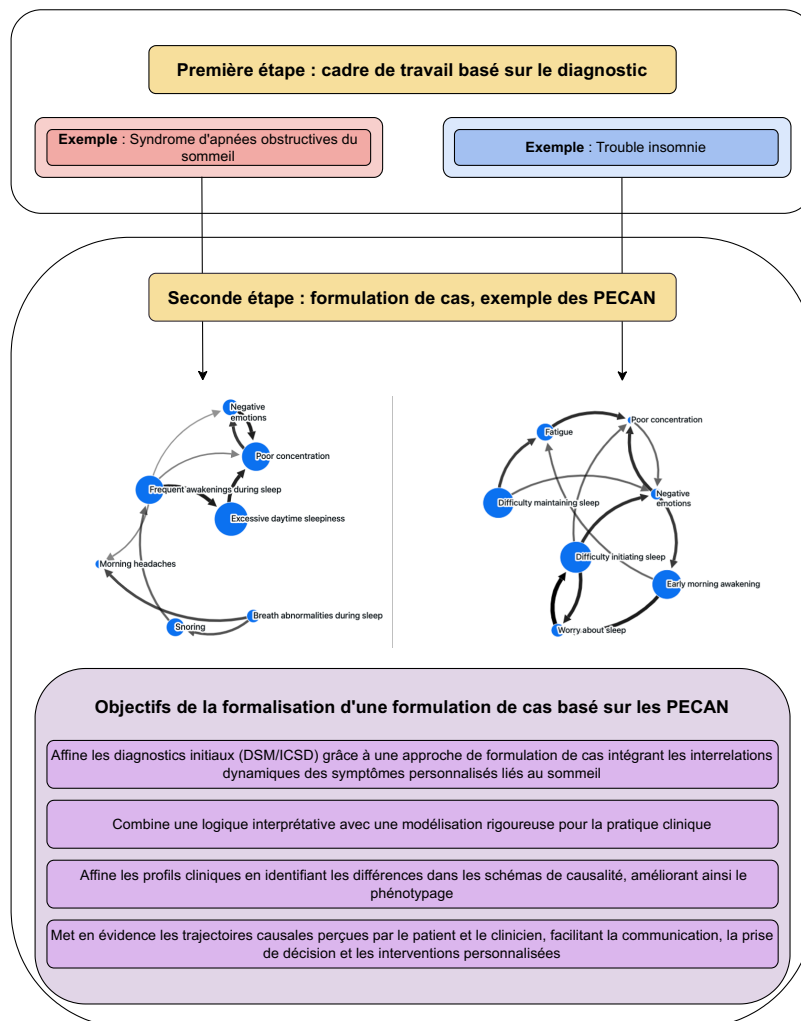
Première étape : cadre de travail basé sur le diagnostic

Exemple : Syndrome d'apnées obstructives du sommeil

Exemple : Trouble insomnie

Seconde étape : formulation de cas, exemple des PECAN

Negative emotions
Poor concentration
Frequent awakenings during sleep
Excessive daytime sleepiness
Morning headaches
Breath abnormalities during sleep
Snoring

Fatigue
Poor concentration
Difficulty maintaining sleep
Negative emotions
Difficulty initiating sleep
Early morning awakening
Worry about sleep

Objectifs de la formalisation d'une formulation de cas basé sur les PECAN

Affine les diagnostics initiaux (DSM/ICSD) grâce à une approche de formulation de cas intégrant les interrelations dynamiques des symptômes personnalisés liés au sommeil

Combine une logique interprétative avec une modélisation rigoureuse pour la pratique clinique

Affine les profils cliniques en identifiant les différences dans les schémas de causalité, améliorant ainsi le phénotypage

Met en évidence les trajectoires causales perçues par le patient et le clinicien, facilitant la communication, la prise de décision et les interventions personnalisées